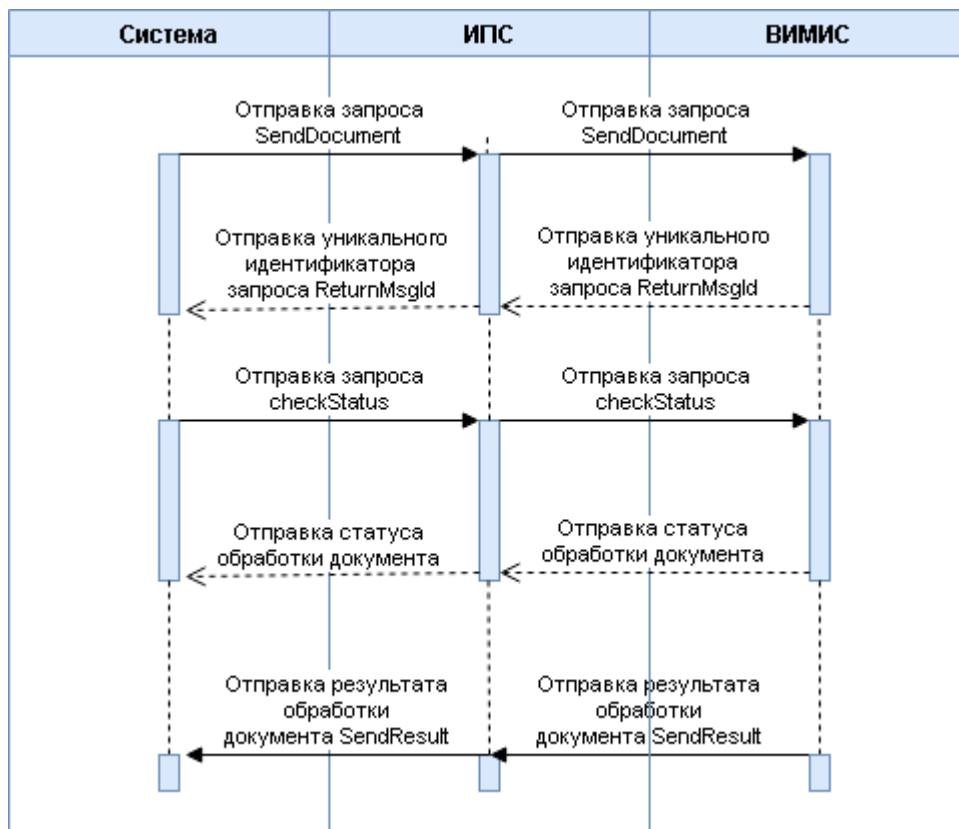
| Система | ИПС | ВИМИС |
|---|---|---|

Отправка запроса SendDocument

Отправка запроса SendDocument

Отправка уникального идентификатора запроса ReturnMsgId

Отправка уникального идентификатора запроса ReturnMsgId

Отправка запроса checkStatus

Отправка запроса checkStatus

Отправка статуса обработки документа

Отправка статуса обработки документа

Отправка результата обработки документа SendResult

Отправка результата обработки документа SendResult